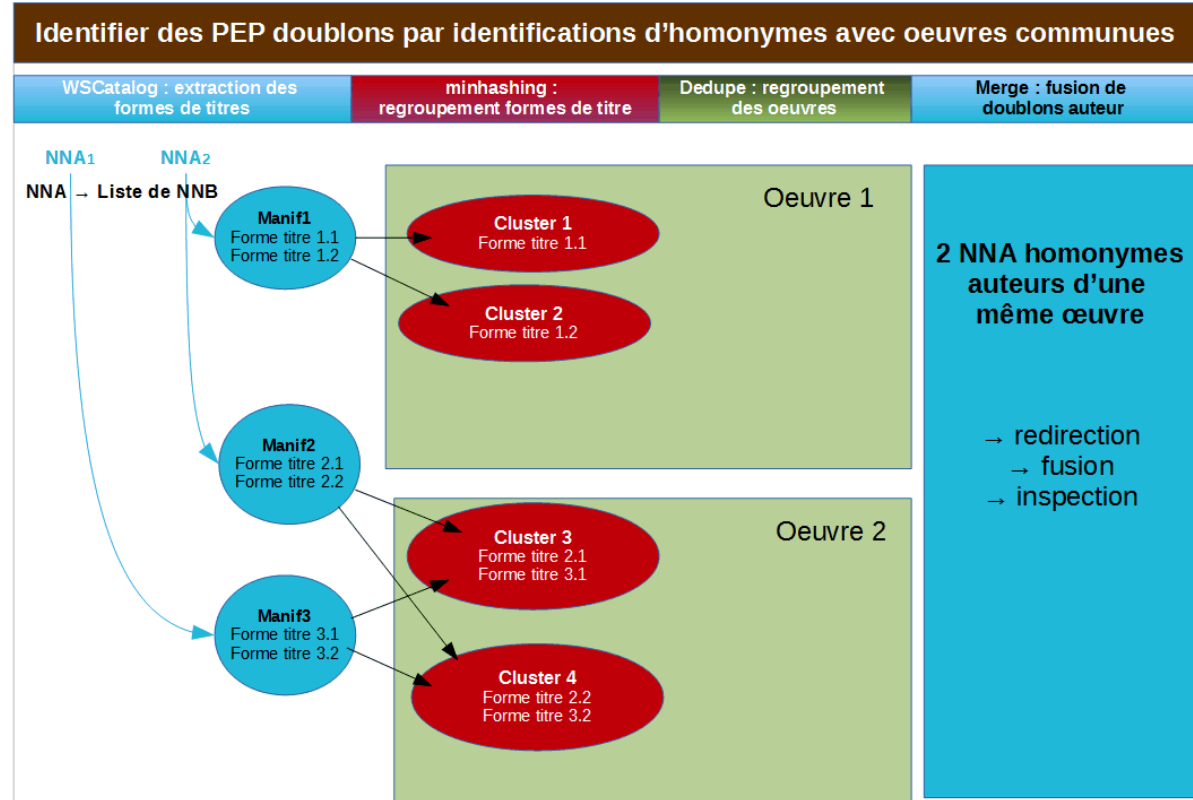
Identifier des PEP doublons par identifications d'homonymes avec oeuvres communues

WSCatalog : extraction des formes de titres

minhashing : regroupement formes de titre

Dedupe : regroupement des oeuvres

Merge : fusion de doublons auteur

NNA1

NNA2

NNA → Liste de NNB

Manif1
Forme titre 1.1
Forme titre 1.2

Manif2
Forme titre 2.1
Forme titre 2.2

Manif3
Forme titre 3.1
Forme titre 3.2

Oeuvre 1

Cluster 1
Forme titre 1.1

Cluster 2
Forme titre 1.2

Oeuvre 2

Cluster 3
Forme titre 2.1
Forme titre 3.1

Cluster 4
Forme titre 2.2
Forme titre 3.2

2 NNA homonymes auteurs d'une même œuvre

→ redirection
→ fusion
→ inspection